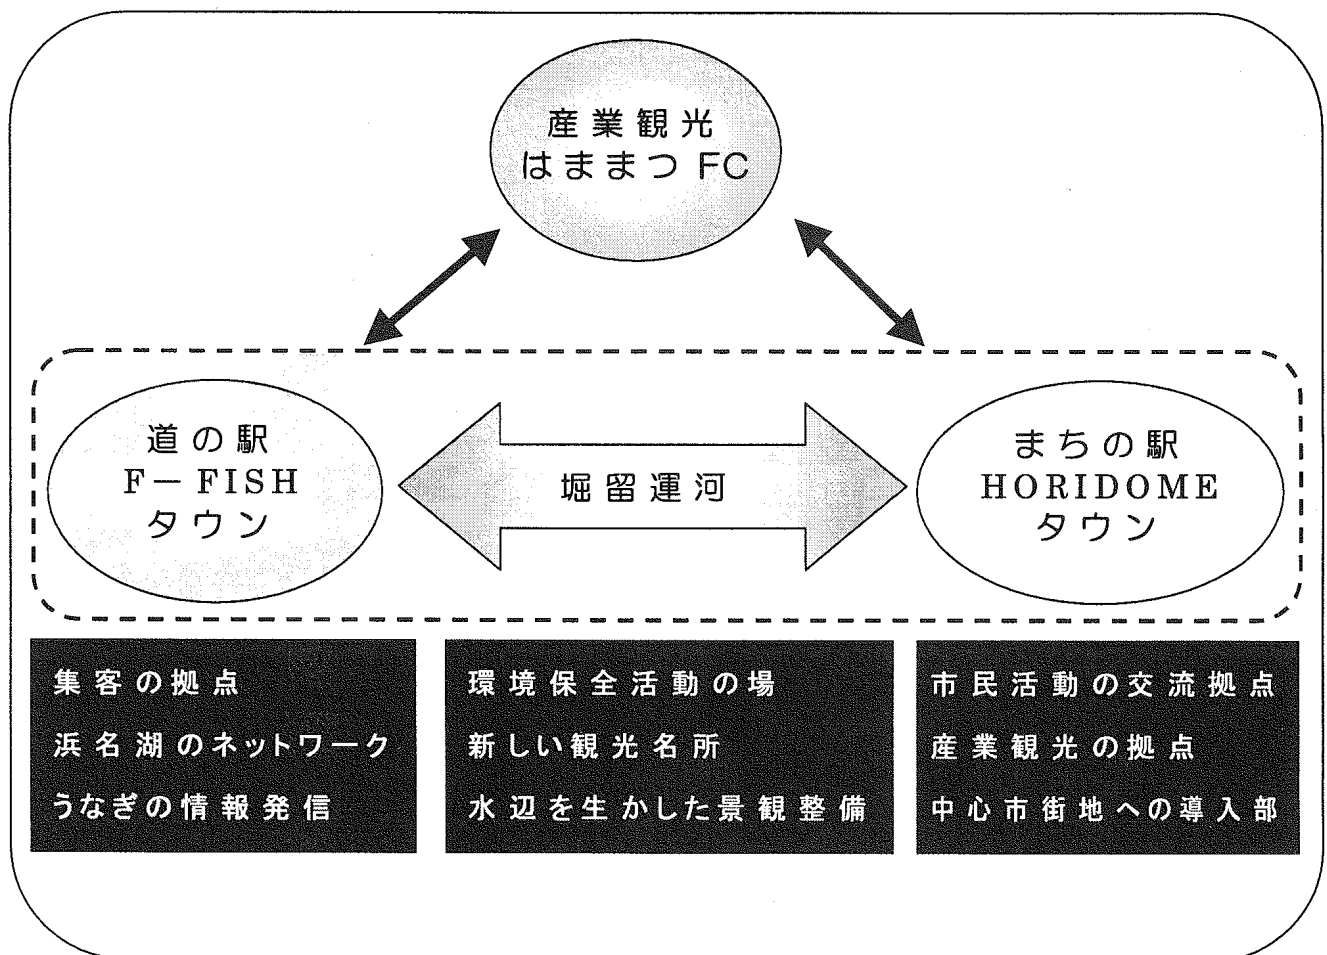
産業観光
はままつ FC

道の駅
F－FISH
タウン

堀留運河

まちの駅
HORIDOME
タウン

集客の拠点
浜名湖のネットワーク
うなぎの情報発信

環境保全活動の場
新しい観光名所
水辺を生かした景観整備

市民活動の交流拠点
産業観光の拠点
中心市街地への導入部